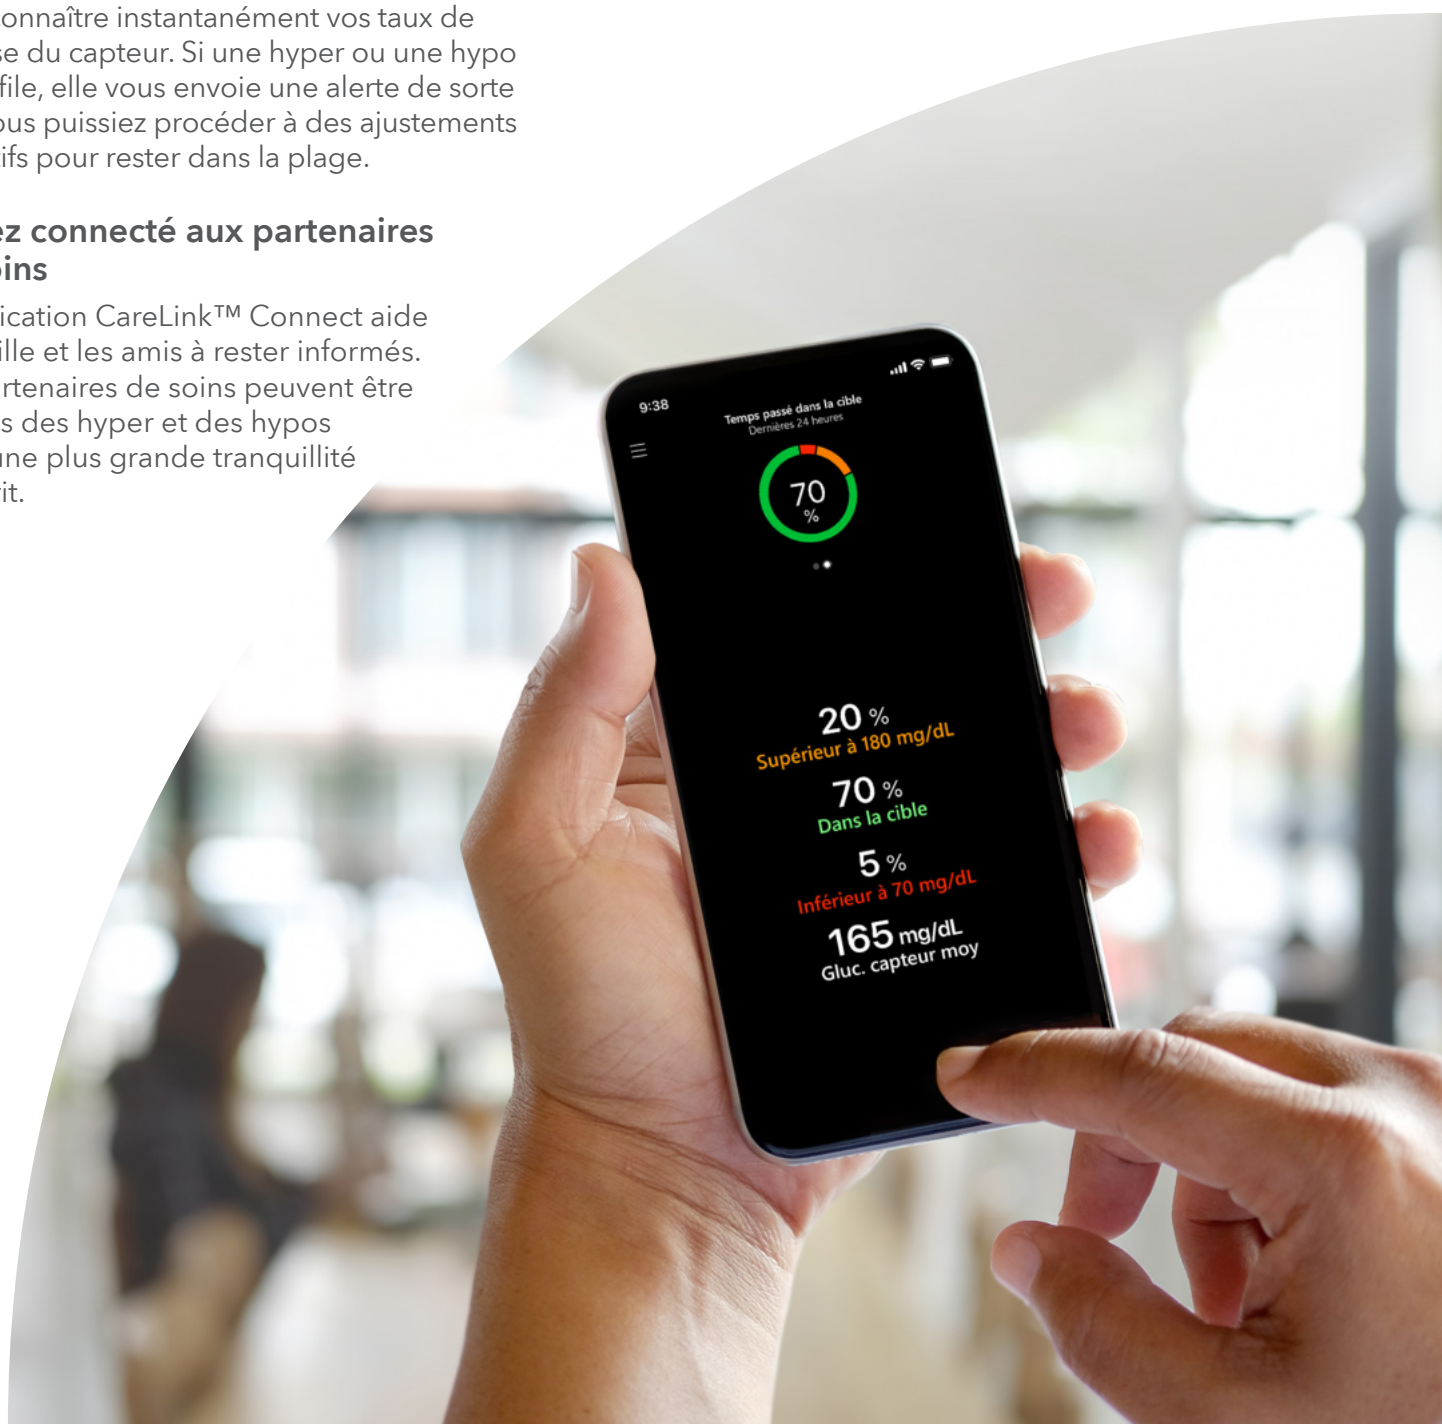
onnaître instantanément vos taux de se du capteur. Si une hyper ou une hypo file, elle vous envoie une alerte de sorte ous puissiez procéder à des ajustements ifs pour rester dans la plage.

ez connecté aux partenaires ins

ication CareLink™ Connect aide ille et les amis à rester informés. rtenaires de soins peuvent être s des hyper et des hypos une plus grande tranquillité it.

9:38

Temps passé dans la cible
Dernières 24 heures

70 %

20 %
Supérieur à 180 mg/dL

70 %
Dans la cible

5 %
Inférieur à 70 mg/dL

165 mg/dL
Gluc. capteur moy